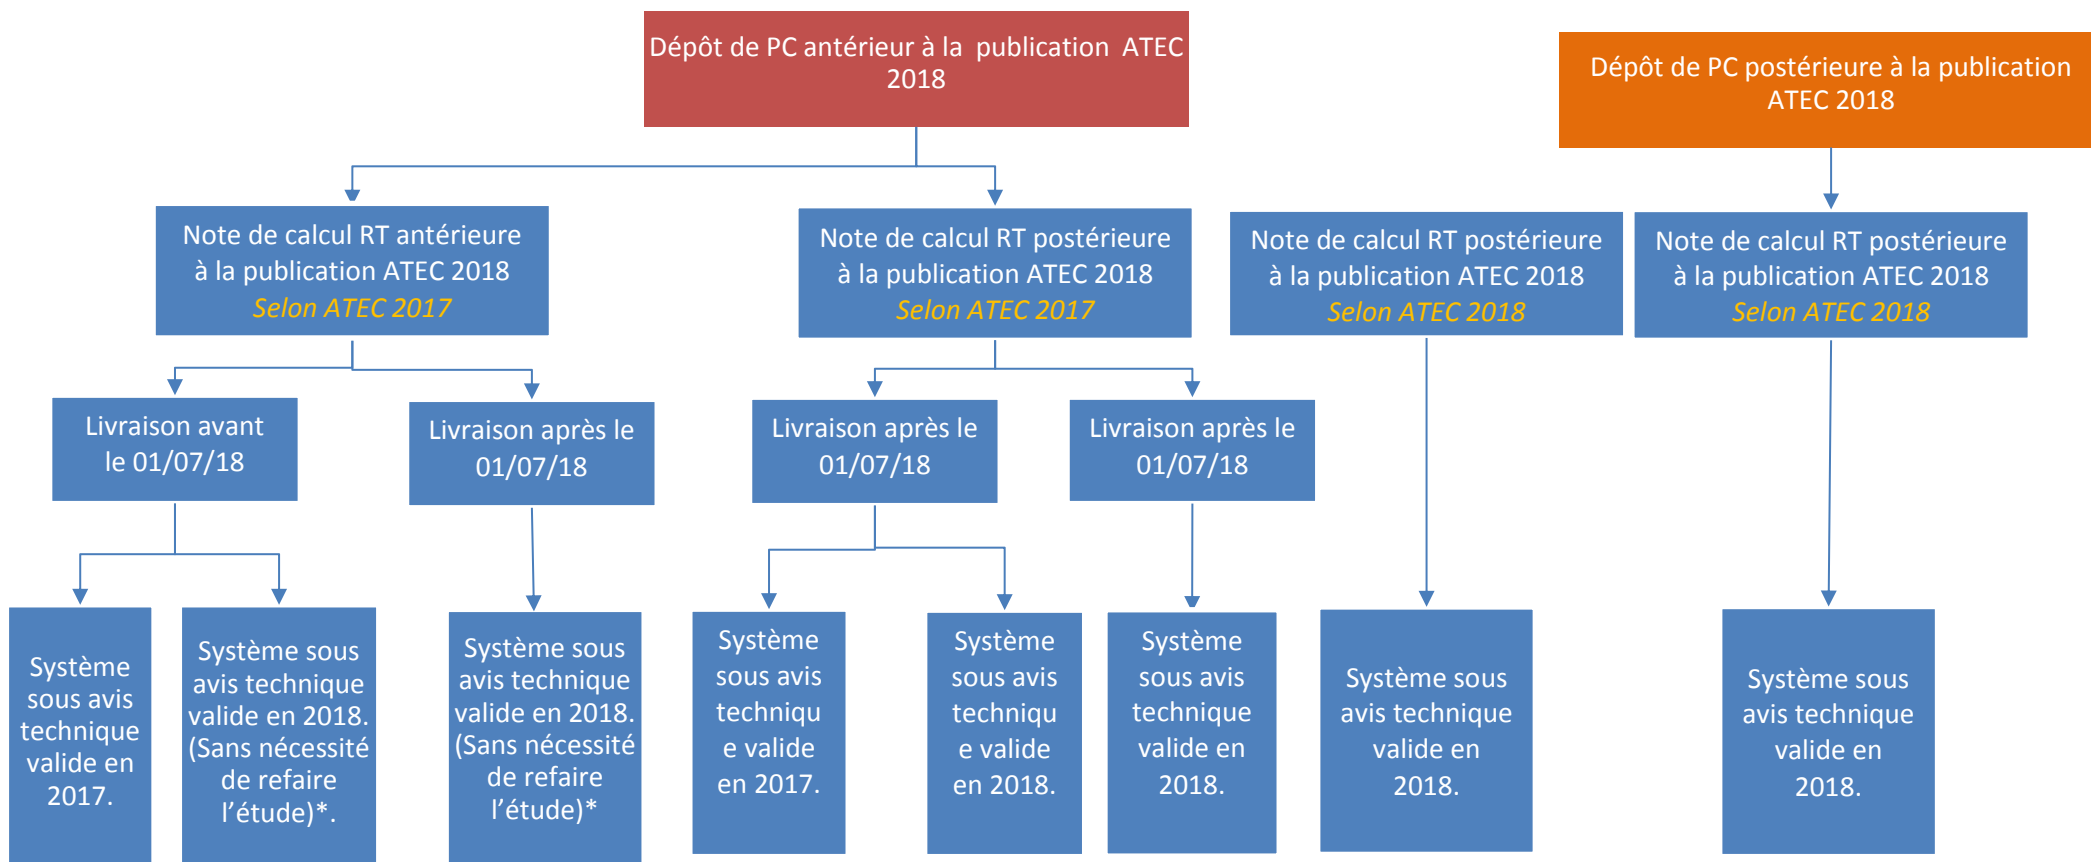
Dépôt de PC antérieur à la publication ATEC 2018

Dépôt de PC postérieure à la publication ATEC 2018

Note de calcul RT antérieure à la publication ATEC 2018
Selon ATEC 2017

Note de calcul RT postérieure à la publication ATEC 2018
Selon ATEC 2017

Note de calcul RT postérieure à la publication ATEC 2018
Selon ATEC 2018

Note de calcul RT postérieure à la publication ATEC 2018
Selon ATEC 2018

Livraison avant le 01/07/18

Livraison après le 01/07/18

Livraison après le 01/07/18

Livraison après le 01/07/18

Système sous avis technique valide en 2017.

Système sous avis technique valide en 2018. (Sans nécessité de refaire l'étude)*.

Système sous avis technique valide en 2018. (Sans nécessité de refaire l'étude)*

Système sous avis technique valide en 2017.

Système sous avis technique valide en 2018.

Système sous avis technique valide en 2018.

Système sous avis technique valide en 2018.

Système sous avis technique valide en 2018.